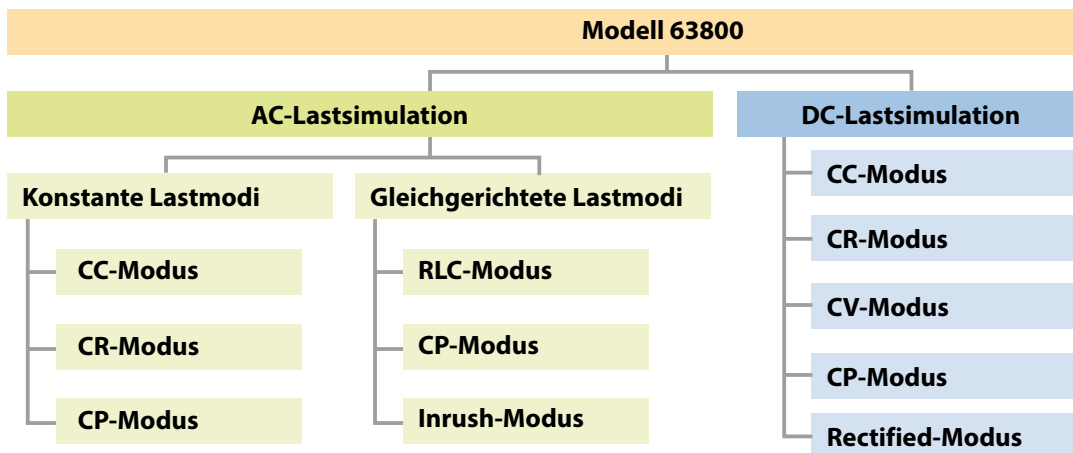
Modell 63800

AC-Lastsimulation

Konstante Lastmodi

CC-Modus

CR-Modus

CP-Modus

Gleichgerichtete Lastmodi

RLC-Modus

CP-Modus

Inrush-Modus

DC-Lastsimulation

CC-Modus

CR-Modus

CV-Modus

CP-Modus

Rectified-Modus